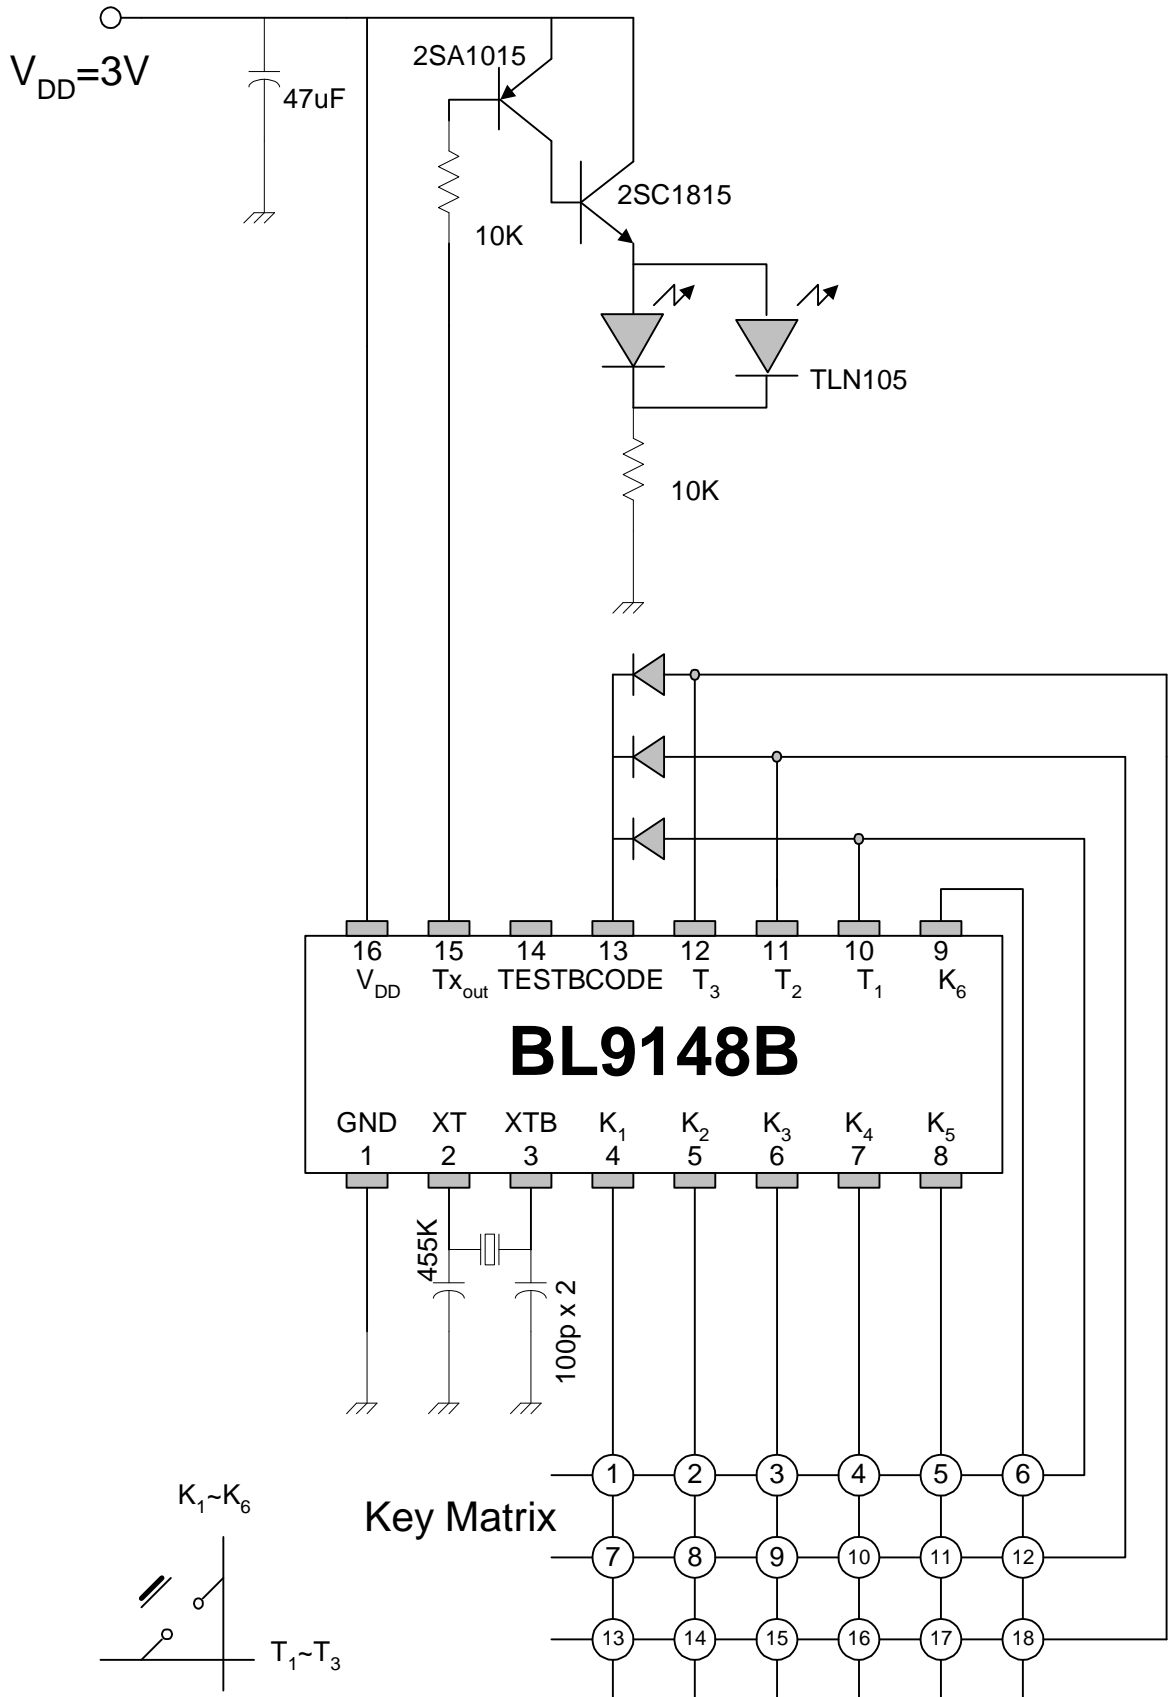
$V_{DD}$=3V

47uF

2SA1015

10K

2SC1815

TLN105

10K

16 $V_{DD}$
15 $Tx_{out}$
14 TESTB
13 CODE
12 $T_3$
11 $T_2$
10 $T_1$
9 $K_6$

BL9148B

GND 1
XT 2
XTB 3
$K_1$ 4
$K_2$ 5
$K_3$ 6
$K_4$ 7
$K_5$ 8

455K

100p x 2

Key Matrix

1 2 3 4 5 6
7 8 9 10 11 12
13 14 15 16 17 18

$K_1$~$K_6$

$T_1$~$T_3$